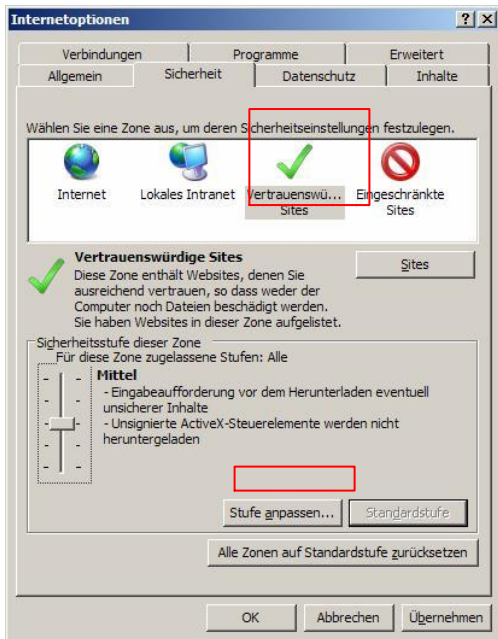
Internetoptionen

? X

Verbindungen | Programme | Erweitert
Allgemein | Sicherheit | Datenschutz | Inhalte

Wählen Sie eine Zone aus, um deren Sicherheitseinstellungen festzulegen.

Internet | Lokales Intranet | Vertrauenswü... Sites | Eingeschränkte Sites

Vertrauenswürdige Sites
Diese Zone enthält Websites, denen Sie ausreichend vertrauen, so dass weder der Computer noch Dateien beschädigt werden. Sie haben Websites in dieser Zone aufgelistet.

Sites

Sicherheitsstufe dieser Zone
Für diese Zone zugelassene Stufen: Alle

Mittel
- Eingabeaufforderung vor dem Herunterladen eventuell unsicherer Inhalte
- Unsignierte ActiveX-Steuerelemente werden nicht heruntergeladen

Stufe anpassen... | Standardstufe

Alle Zonen auf Standardstufe zurücksetzen

OK | Abbrechen | Übernehmen